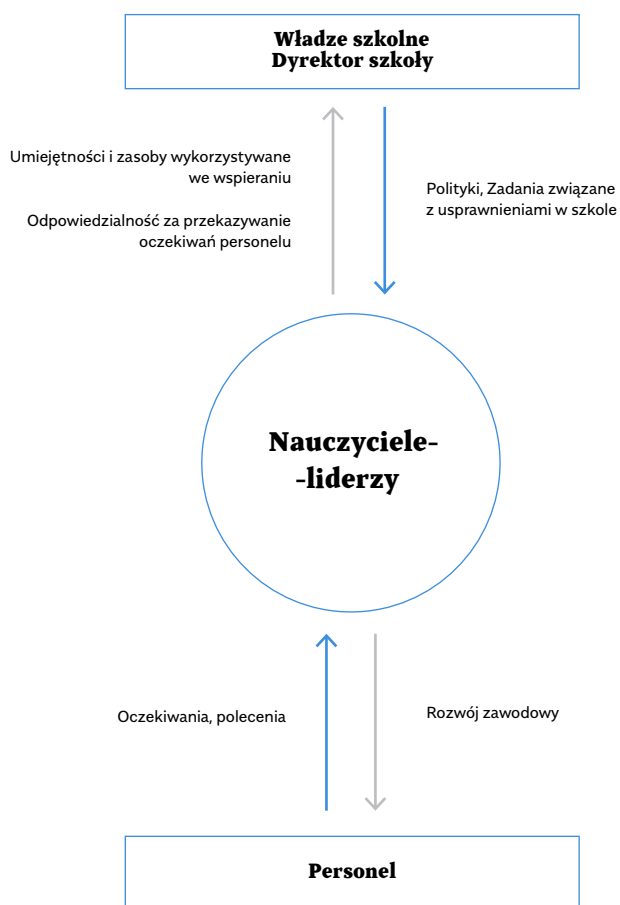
Władze szkolne
Dyrektor szkoły

Umiejętności i zasoby wykorzystywane we wspieraniu

Odpowiedzialność za przekazywanie oczekiwań personelu

Polityki, Zadania związane z usprawnieniami w szkole

Nauczyciele-
-liderzy

Oczekiwania, polecenia

Rozwój zawodowy

Personel